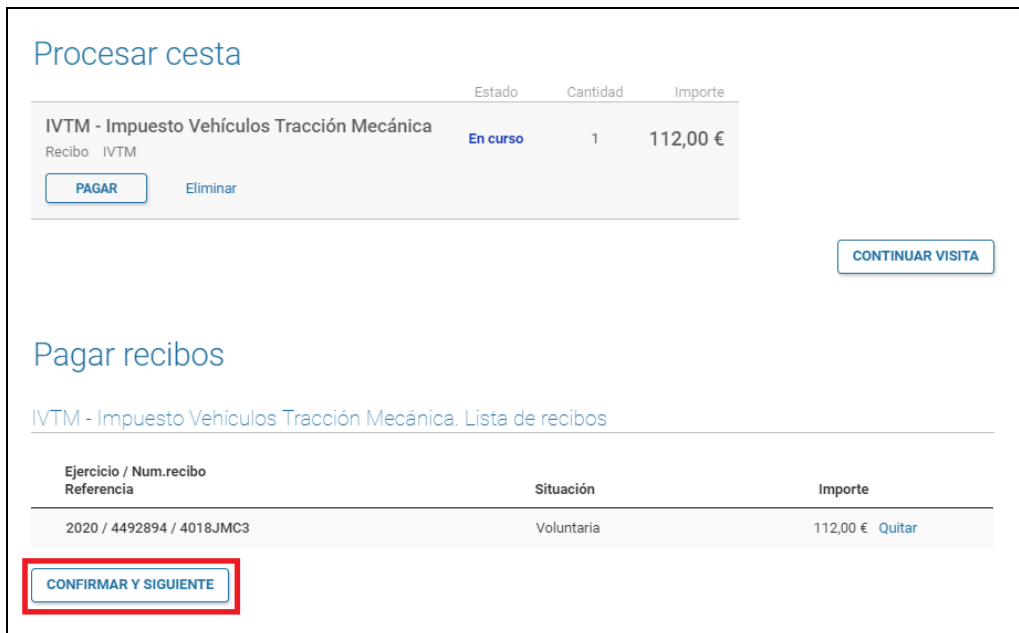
Procesar cesta

| | Estado | Cantidad | Importe |
|---|---|---|---|
| IVTM - Impuesto Vehículos Tracción Mecánica<br>Recibo IVTM | En curso | 1 | 112,00 € |

PAGAR Eliminar

CONTINUAR VISITA

Pagar recibos

IVTM - Impuesto Vehículos Tracción Mecánica. Lista de recibos

| Ejercicio / Num.recibo<br>Referencia | Situación | Importe |
|---|---|---|
| 2020 / 4492894 / 4018JMC3 | Voluntaria | 112,00 € Quitar |

CONFIRMAR Y SIGUIENTE